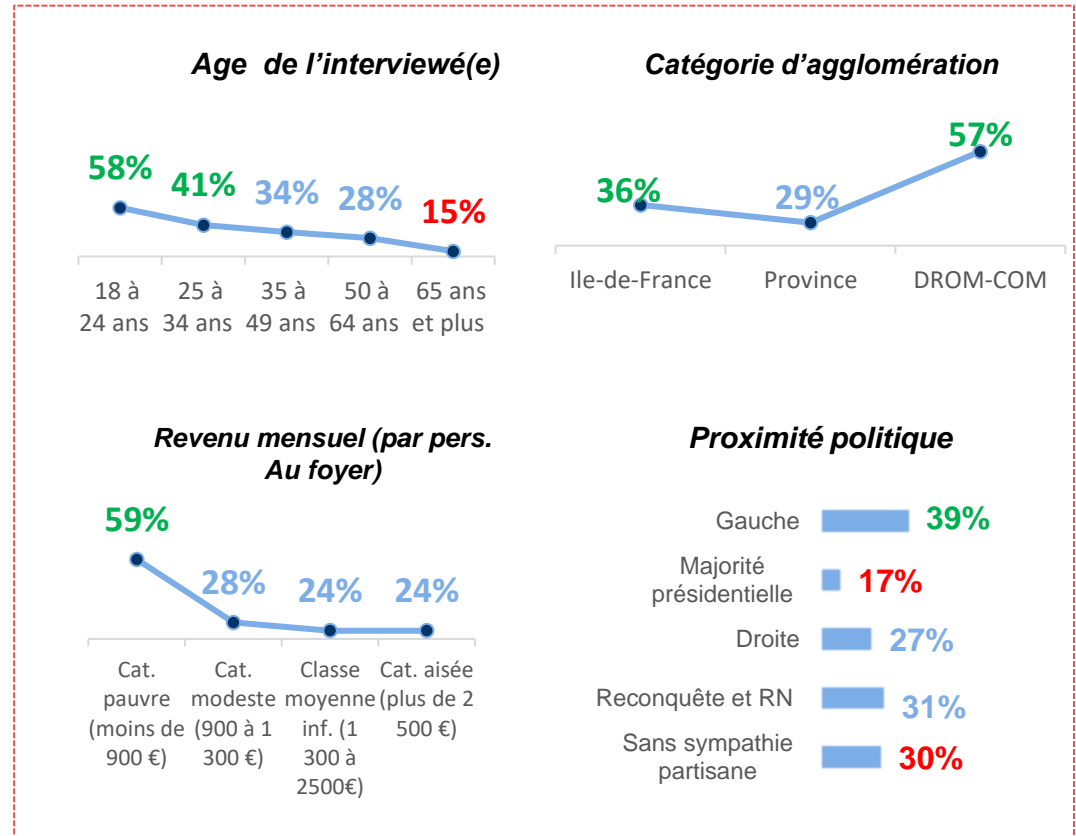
Age de l'interviewé(e)

58% 41% 34% 28% 15%

18 à 24 ans | 25 à 34 ans | 35 à 49 ans | 50 à 64 ans | 65 ans et plus

Catégorie d'agglomération

36% 29% 57%

Ile-de-France | Province | DROM-COM

Revenu mensuel (par pers. Au foyer)

59% 28% 24% 24%

Cat. pauvre (moins de 900 €) | Cat. modeste (900 à 1 300 €) | Classe moyenne inf. (1 300 à 2500€) | Cat. aisée (plus de 2 500 €)

Proximité politique

Gauche 39%
Majorité présidentielle 17%
Droite 27%
Reconquête et RN 31%
Sans sympathie partisane 30%